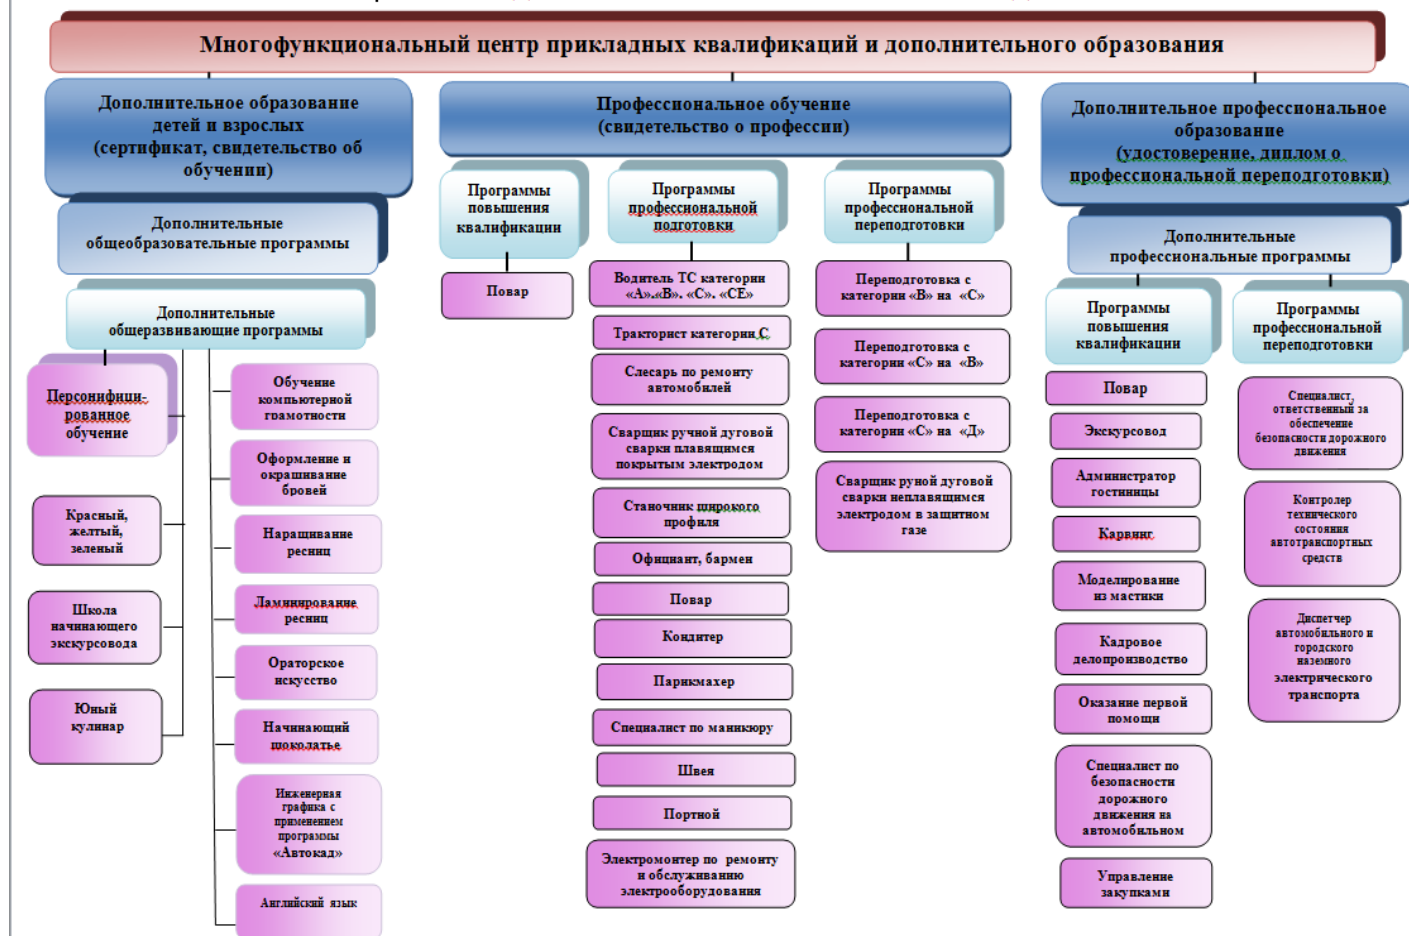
Многофункциональный центр прикладных квалификаций и дополнительного образования

Дополнительное образование детей и взрослых (сертификат, свидетельство об обучении)

Дополнительные общеобразовательные программы

Дополнительные общеразвивающие программы

Персонифицированное обучение

Красный, желтый, зеленый

Школа начинающего экскурсовода

Юный кулинар

Обучение компьютерной грамотности

Оформление и окрашивание бровей

Наращивание ресниц

Ламинирование ресниц

Ораторское искусство

Начинающий шоколатье

Инженерная графика с применением программы «Автокад»

Английский язык

Профессиональное обучение (свидетельство о профессии)

Программы повышения квалификации

Повар

Программы профессиональной подготовки

Водитель ТС категории «А».«В». «С». «СЕ»

Тракторист категории С

Слесарь по ремонту автомобилей

Сварщик ручной дуговой сварки плавящимся покрытым электродом

Станочник широкого профиля

Официант, бармен

Повар

Кондитер

Парикмахер

Специалист по маникюру

Швея

Портной

Электромонтер по ремонту и обслуживанию электрооборудования

Программы профессиональной переподготовки

Переподготовка с категории «В» на «С»

Переподготовка с категории «С» на «В»

Переподготовка с категории «С» на «Д»

Сварщик ручной дуговой сварки неплавящимся электродом в защитном газе

Дополнительное профессиональное образование (удостоверение, диплом о профессиональной переподготовки)

Дополнительные профессиональные программы

Программы повышения квалификации

Повар

Экскурсовод

Администратор гостиницы

Карвинг

Моделирование из мастики

Кадровое делопроизводство

Оказание первой помощи

Специалист по безопасности дорожного движения на автомобильном

Управление закупками

Программы профессиональной переподготовки

Специалист, ответственный за обеспечение безопасности дорожного движения

Контролер технического состояния автотранспортных средств

Диспетчер автомобильного и городского наземного электрического транспорта